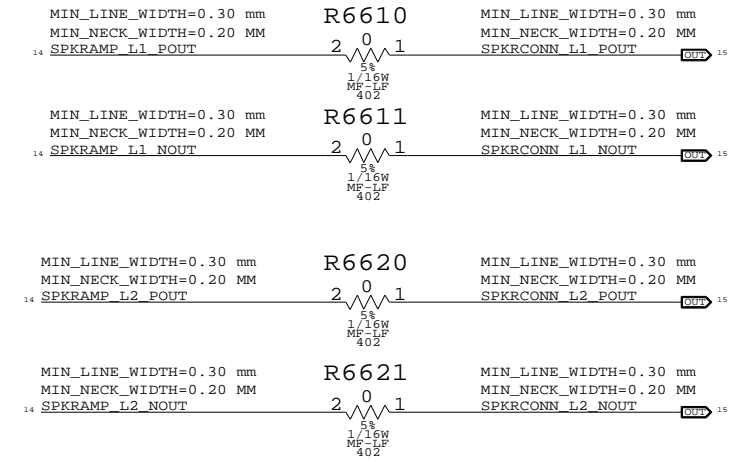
MIN_LINE_WIDTH=0.30 mm
MIN_NECK_WIDTH=0.20 MM
14 SPKRAMP_L1_POUT

R6610
2 0 1
5%
1/16W
MF-LF
402

MIN_LINE_WIDTH=0.30 mm
MIN_NECK_WIDTH=0.20 MM
SPKRCONN_L1_POUT
OUT 15

MIN_LINE_WIDTH=0.30 mm
MIN_NECK_WIDTH=0.20 MM
14 SPKRAMP_L1_NOUT

R6611
2 0 1
5%
1/16W
MF-LF
402

MIN_LINE_WIDTH=0.30 mm
MIN_NECK_WIDTH=0.20 MM
SPKRCONN_L1_NOUT
OUT 15

MIN_LINE_WIDTH=0.30 mm
MIN_NECK_WIDTH=0.20 MM
14 SPKRAMP_L2_POUT

R6620
2 0 1
5%
1/16W
MF-LF
402

MIN_LINE_WIDTH=0.30 mm
MIN_NECK_WIDTH=0.20 MM
SPKRCONN_L2_POUT
OUT 15

MIN_LINE_WIDTH=0.30 mm
MIN_NECK_WIDTH=0.20 MM
14 SPKRAMP_L2_NOUT

R6621
2 0 1
5%
1/16W
MF-LF
402

MIN_LINE_WIDTH=0.30 mm
MIN_NECK_WIDTH=0.20 MM
SPKRCONN_L2_NOUT
OUT 15